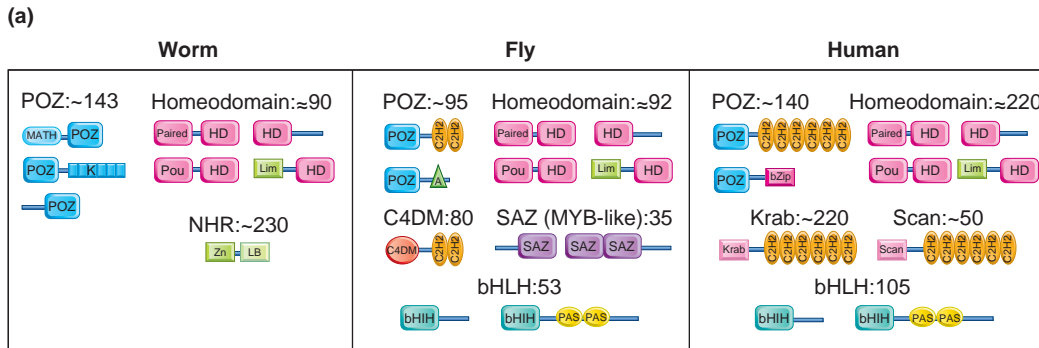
(a)

Worm

POZ:~143

MATH POZ

POZ K

POZ

Homeodomain:≈90

Paired HD

HD

Pou HD

Lim HD

NHR:~230

Zn LB

Fly

POZ:~95

POZ C2H2 C2H2

POZ A

Homeodomain:≈92

Paired HD

HD

Pou HD

Lim HD

C4DM:80

C4DM C2H2 C2H2

SAZ (MYB-like):35

SAZ

SAZ SAZ

bHLH:53

bHlH

bHlH PAS PAS

Human

POZ:~140

POZ C2H2 C2H2 C2H2 C2H2 C2H2 C2H2

POZ bZip

Homeodomain:≈220

Paired HD

HD

Pou HD

Lim HD

Krab:~220

Krab C2H2 C2H2 C2H2 C2H2 C2H2

Scan:~50

Scan C2H2 C2H2 C2H2 C2H2 C2H2 C2H2

bHLH:105

bHlH

bHlH PAS PAS